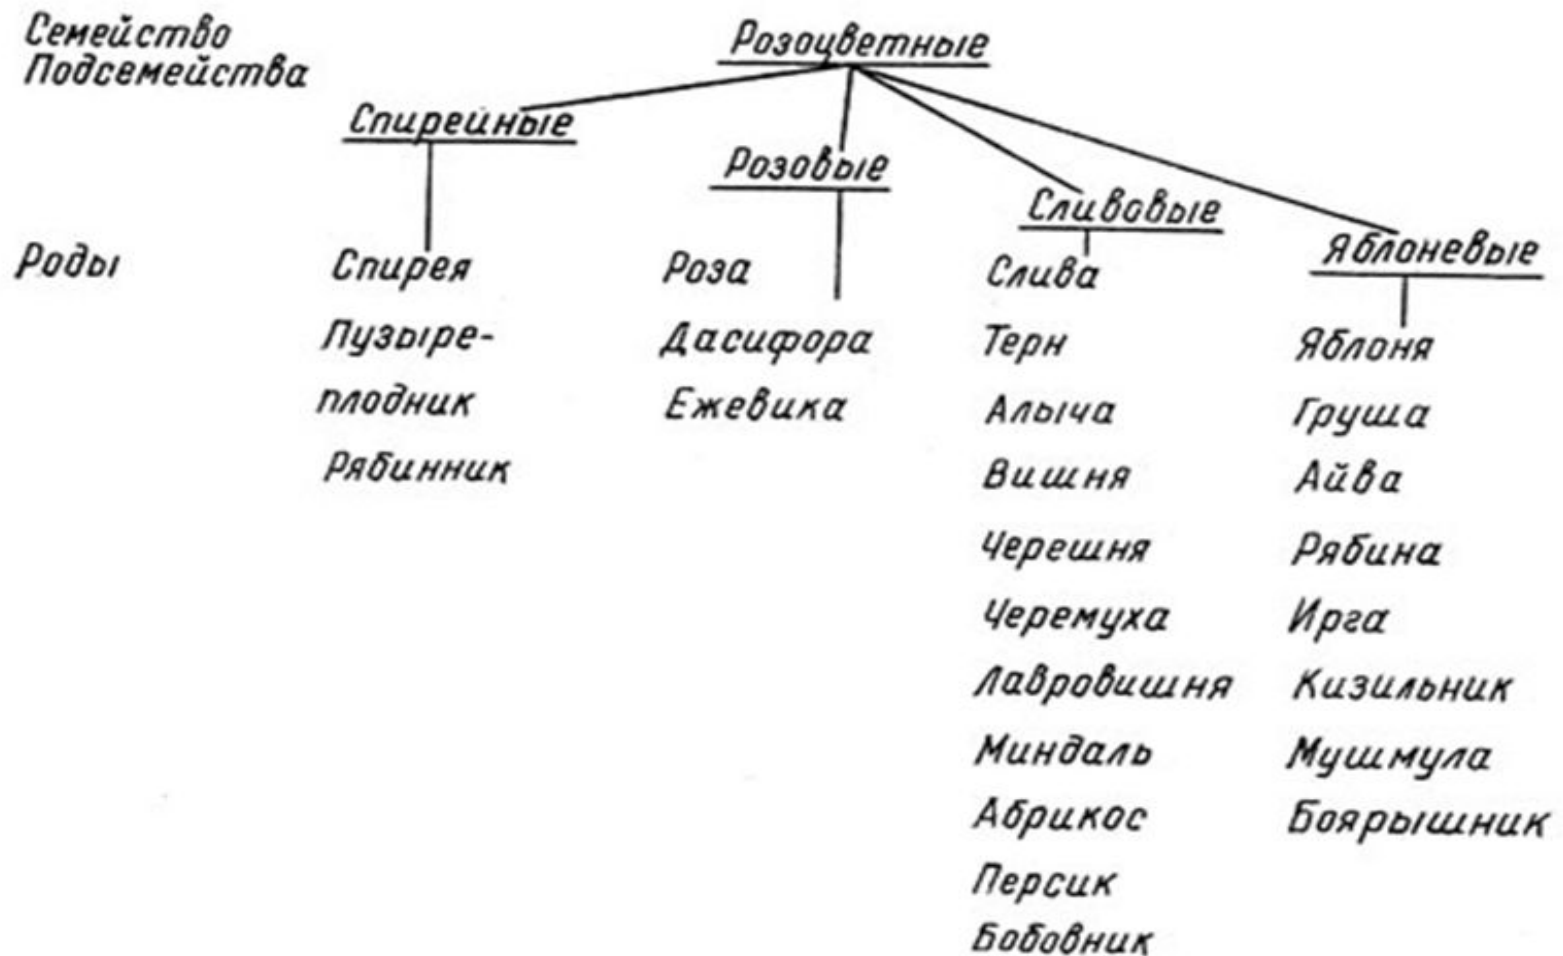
Семейство
Подсемейства

Розоцветные

Спирейные

Розовые

Сливовые

Яблоневые

Роды

Спирея
Пузыреплодник
Рябинник

Роза
Дасифора
Ежевика

Слива
Терн
Алыча
Вишня
Черешня
Черемуха
Лавровишня
Миндаль
Абрикос
Персик
Бобовник

Яблоня
Груша
Айва
Рябина
Ирга
Кизильник
Мушмула
Боярышник